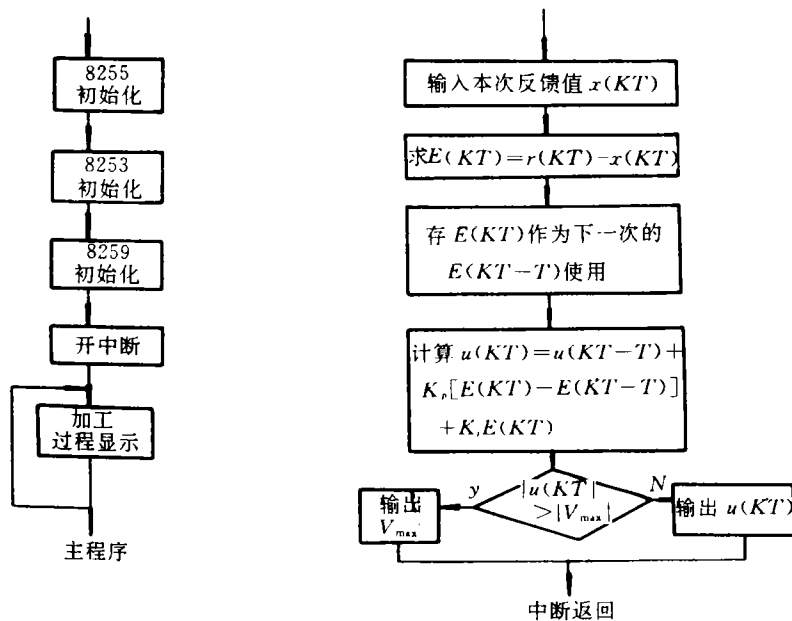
8255
初始化

8253
初始化

8259
初始化

开中断

加工
过程显示

主程序

输入本次反馈值 $x(KT)$

求$E(KT)=r(KT)-x(KT)$

存 $E(KT)$作为下一次的 $E(KT-T)$使用

计算 $u(KT)=u(KT-T)+K_p[E(KT)-E(KT-T)]+K_iE(KT)$

$|u(KT)|>|V_{max}|$

y

N

输出 $V_{max}$

输出 $u(KT)$

中断返回